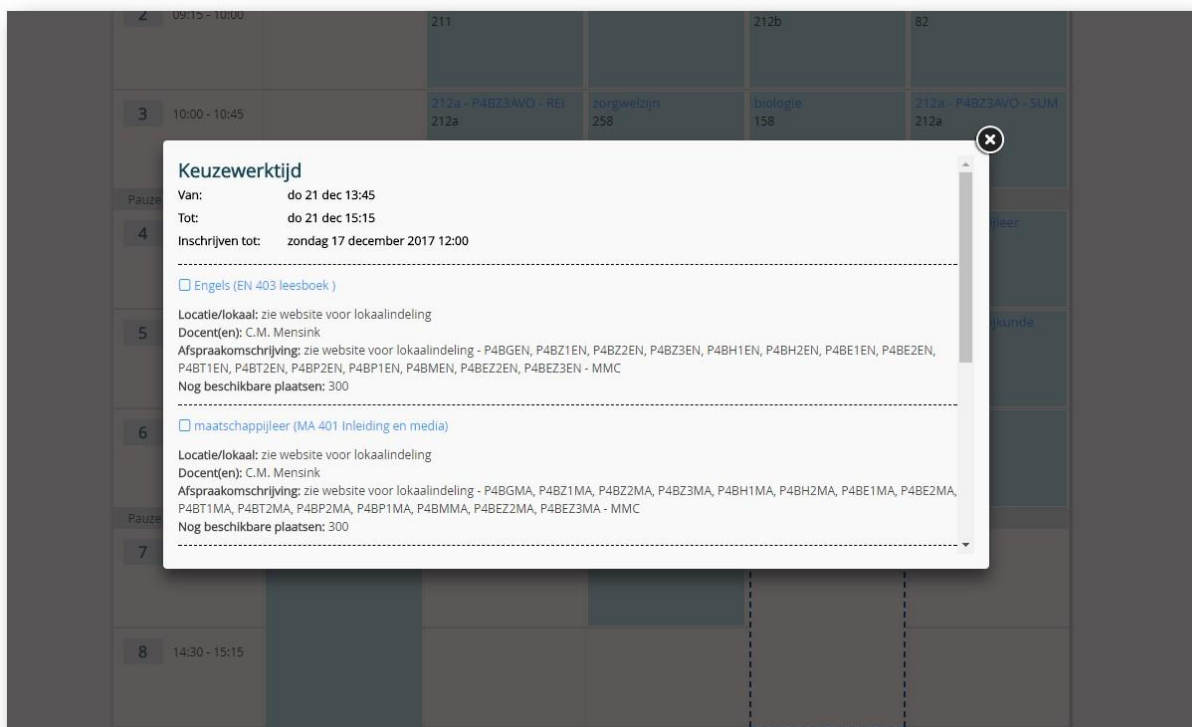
2 09:15 - 10:00
211
212b
82

3 10:00 - 10:45
212a - P4BZ3AVO - REI
212a
zorgwelzijn
258
biologie
158
212a - P4BZ3AVO - SUM
212a

Pauze
4
5
6
Pauze
7
8 14:30 - 15:15

Keuzewerktijd
Van: do 21 dec 13:45
Tot: do 21 dec 15:15
Inschrijven tot: zondag 17 december 2017 12:00

Engels (EN 403 leesboek )

Locatie/lokaal: zie website voor lokaalindeling
Docent(en): C.M. Mensink
Afspraakomschrijving: zie website voor lokaalindeling - P4BGEN, P4BZ1EN, P4BZ2EN, P4BZ3EN, P4BH1EN, P4BH2EN, P4BE1EN, P4BE2EN, P4BT1EN, P4BT2EN, P4BP2EN, P4BP1EN, P4BMEN, P4BEZ2EN, P4BEZ3EN - MMC
Nog beschikbare plaatsen: 300

maatschappijleer (MA 401 Inleiding en media)

Locatie/lokaal: zie website voor lokaalindeling
Docent(en): C.M. Mensink
Afspraakomschrijving: zie website voor lokaalindeling - P4BGMA, P4BZ1MA, P4BZ2MA, P4BZ3MA, P4BH1MA, P4BH2MA, P4BE1MA, P4BE2MA, P4BT1MA, P4BT2MA, P4BP2MA, P4BP1MA, P4BMMA, P4BEZ2MA, P4BEZ3MA - MMC
Nog beschikbare plaatsen: 300